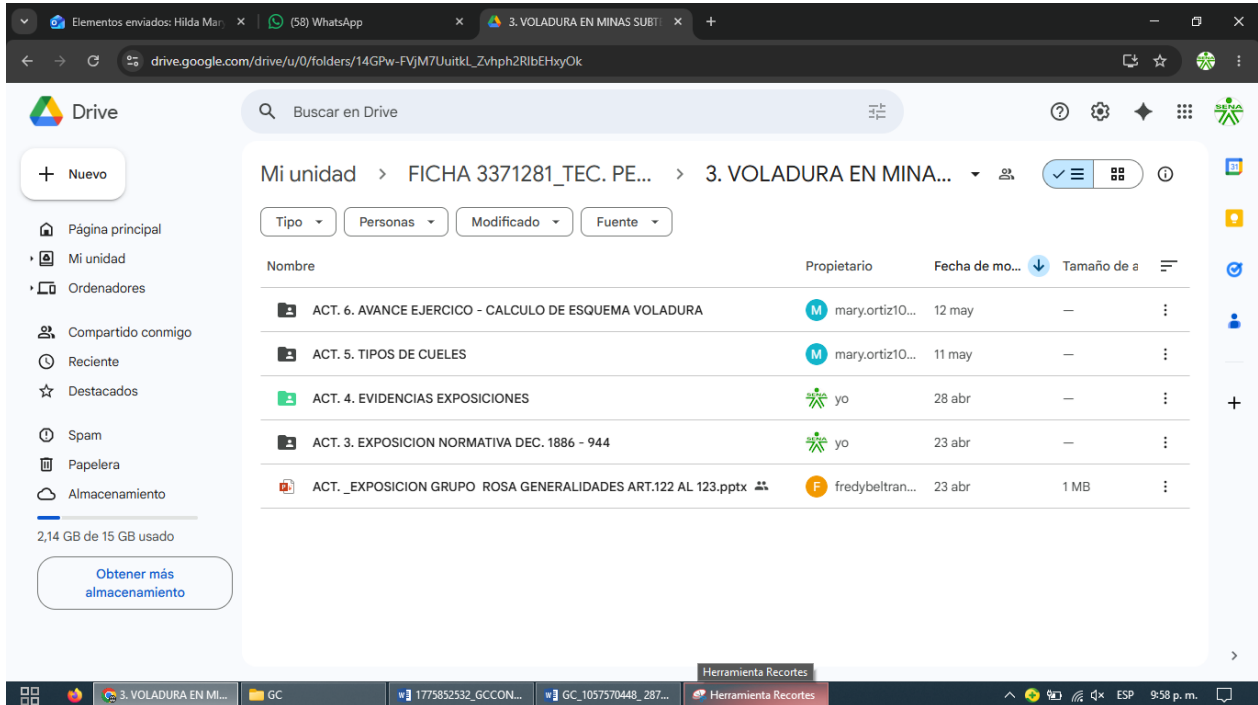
Elementos enviados: Hilda Mar ×
(58) WhatsApp ×
3. VOLADURA EN MINAS SUBT ×
+

drive.google.com/drive/u/0/folders/14GPw-FVjM7UuitkL_Zvhph2RIbEHxyOk

Drive

Buscar en Drive

+ Nuevo

Página principal
Mi unidad
Ordenadores
Compartido conmigo
Reciente
Destacados
Spam
Papelera
Almacenamiento

2,14 GB de 15 GB usado

Obtener más almacenamiento

Mi unidad > FICHA 3371281_TEC. PE... > 3. VOLADURA EN MINA...

Tipo ▾ Personas ▾ Modificado ▾ Fuente ▾

| Nombre | Propietario | Fecha de mo... | Tamaño de a |
|---|---|---|---|
| ACT. 6. AVANCE EJERCICO - CALCULO DE ESQUEMA VOLADURA | mary.ortiz10... | 12 may | — |
| ACT. 5. TIPOS DE CUELES | mary.ortiz10... | 11 may | — |
| ACT. 4. EVIDENCIAS EXPOSICIONES | yo | 28 abr | — |
| ACT. 3. EXPOSICION NORMATIVA DEC. 1886 - 944 | yo | 23 abr | — |
| ACT. _EXPOSICION GRUPO ROSA GENERALIDADES ART.122 AL 123.pptx | fredybeltran... | 23 abr | 1 MB |

Herramienta Recortes

3. VOLADURA EN MI...
GC
1775852532_GCCON...
GC_1057570448_287...
Herramienta Recortes
ESP 9:58 p. m.